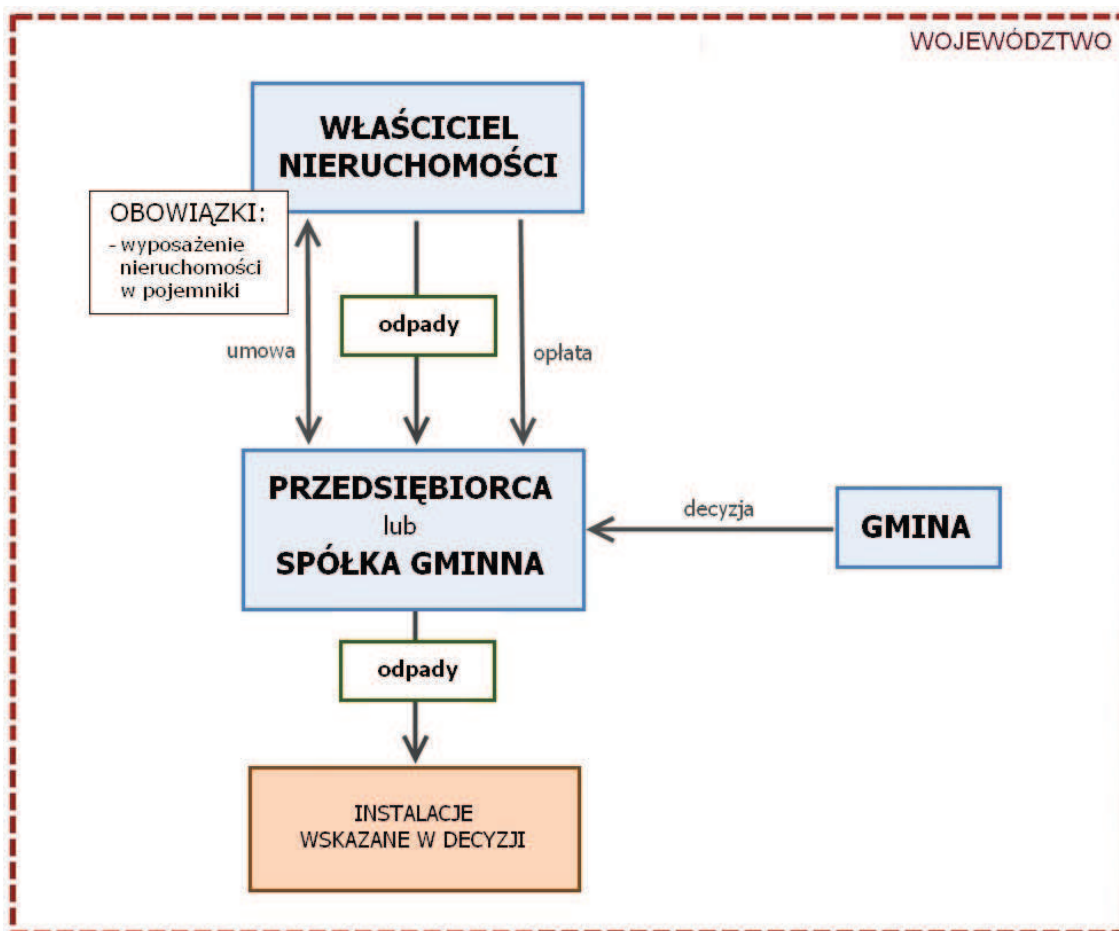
WOJEWÓDZTWO

WŁAŚCICIEL NIERUCHOMOŚCI

OBOWIĄZKI:
- wyposażenie nieruchomości w pojemniki

umowa

odpady

opłata

PRZEDSIĘBIORCA
lub
SPÓŁKA GMINNA

decyzja

GMINA

odpady

INSTALACJE
WSKAZANE W DECYZJI